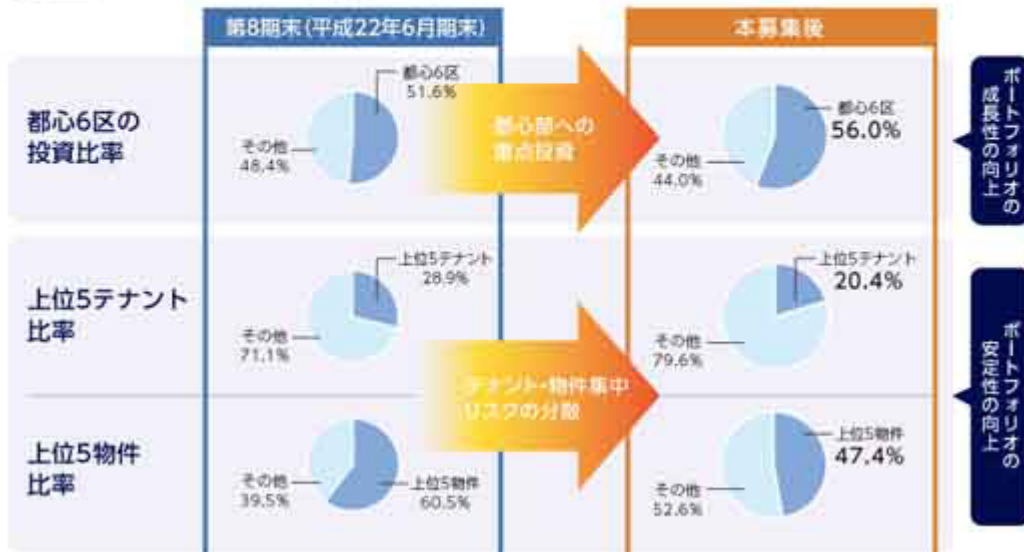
第8期末（平成22年6月期末）

本募集後

都心6区の投資比率

都心6区
51.6%
その他
48.4%

都心部への重点投資

都心6区
56.0%
その他
44.0%

ポートフォリオの成長性の向上

上位5テナント比率

上位5テナント
28.9%
その他
71.1%

上位5テナント
20.4%
その他
79.6%

テナント・物件集中リスクの分散

上位5物件比率

その他
39.5%
上位5物件
60.5%

上位5物件
47.4%
その他
52.6%

ポートフォリオの安定性の向上